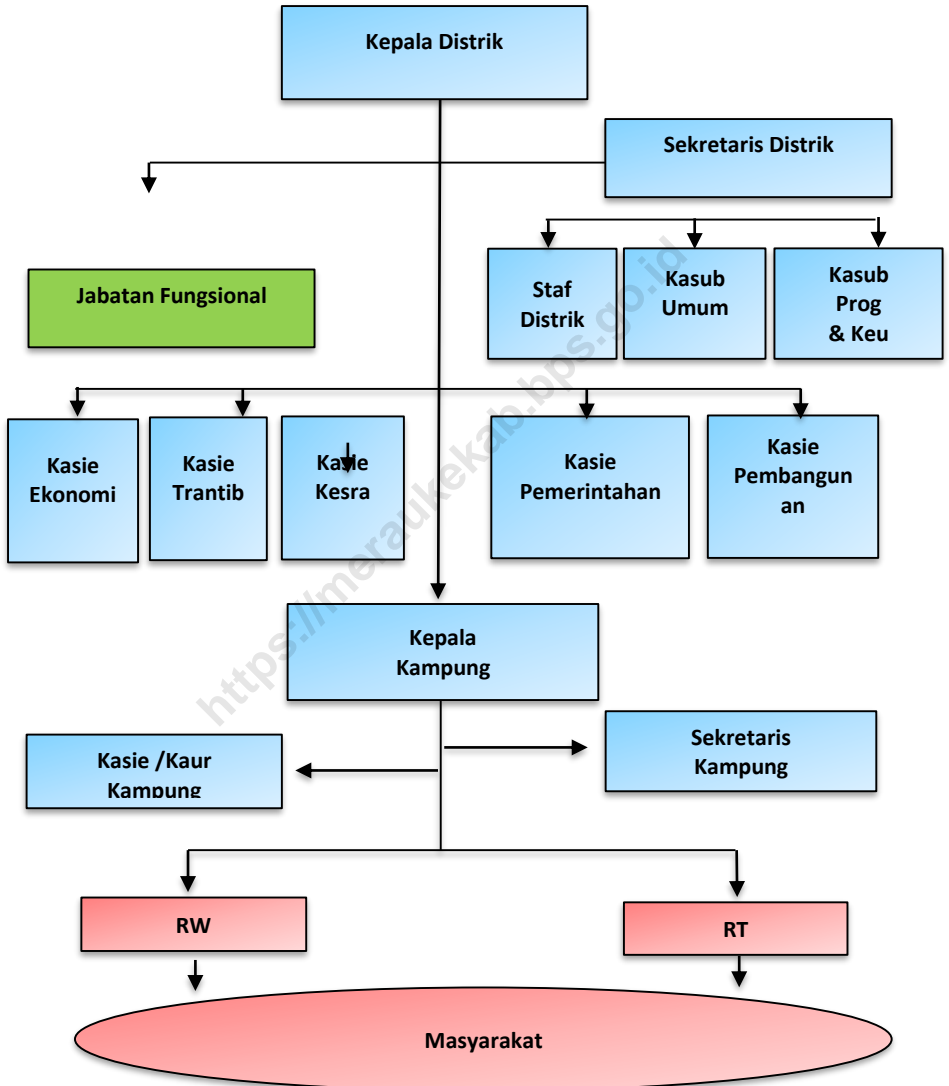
Kepala Distrik

Sekretaris Distrik

Jabatan Fungsional

Staf Distrik

Kasub Umum

Kasub Prog & Keu

Kasie Ekonomi

Kasie Trantib

Kasie Kesra

Kasie Pemerintahan

Kasie Pembangun an

Kepala Kampung

Kasie /Kaur Kampung

Sekretaris Kampung

RW

RT

Masyarakat

https://meraukekab.bps.go.id